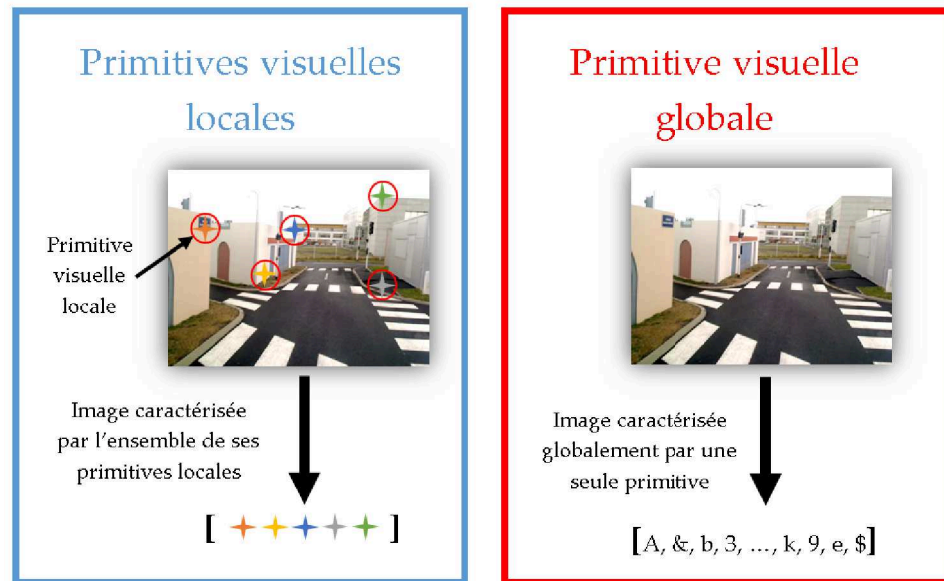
Primitives visuelles locales

Primitive visuelle locale

Image caractérisée par l'ensemble de ses primitives locales

[ ✦✦✦✦✦ ]

Primitive visuelle globale

Image caractérisée globalement par une seule primitive

[A, &, b, 3, ..., k, 9, e, \$]